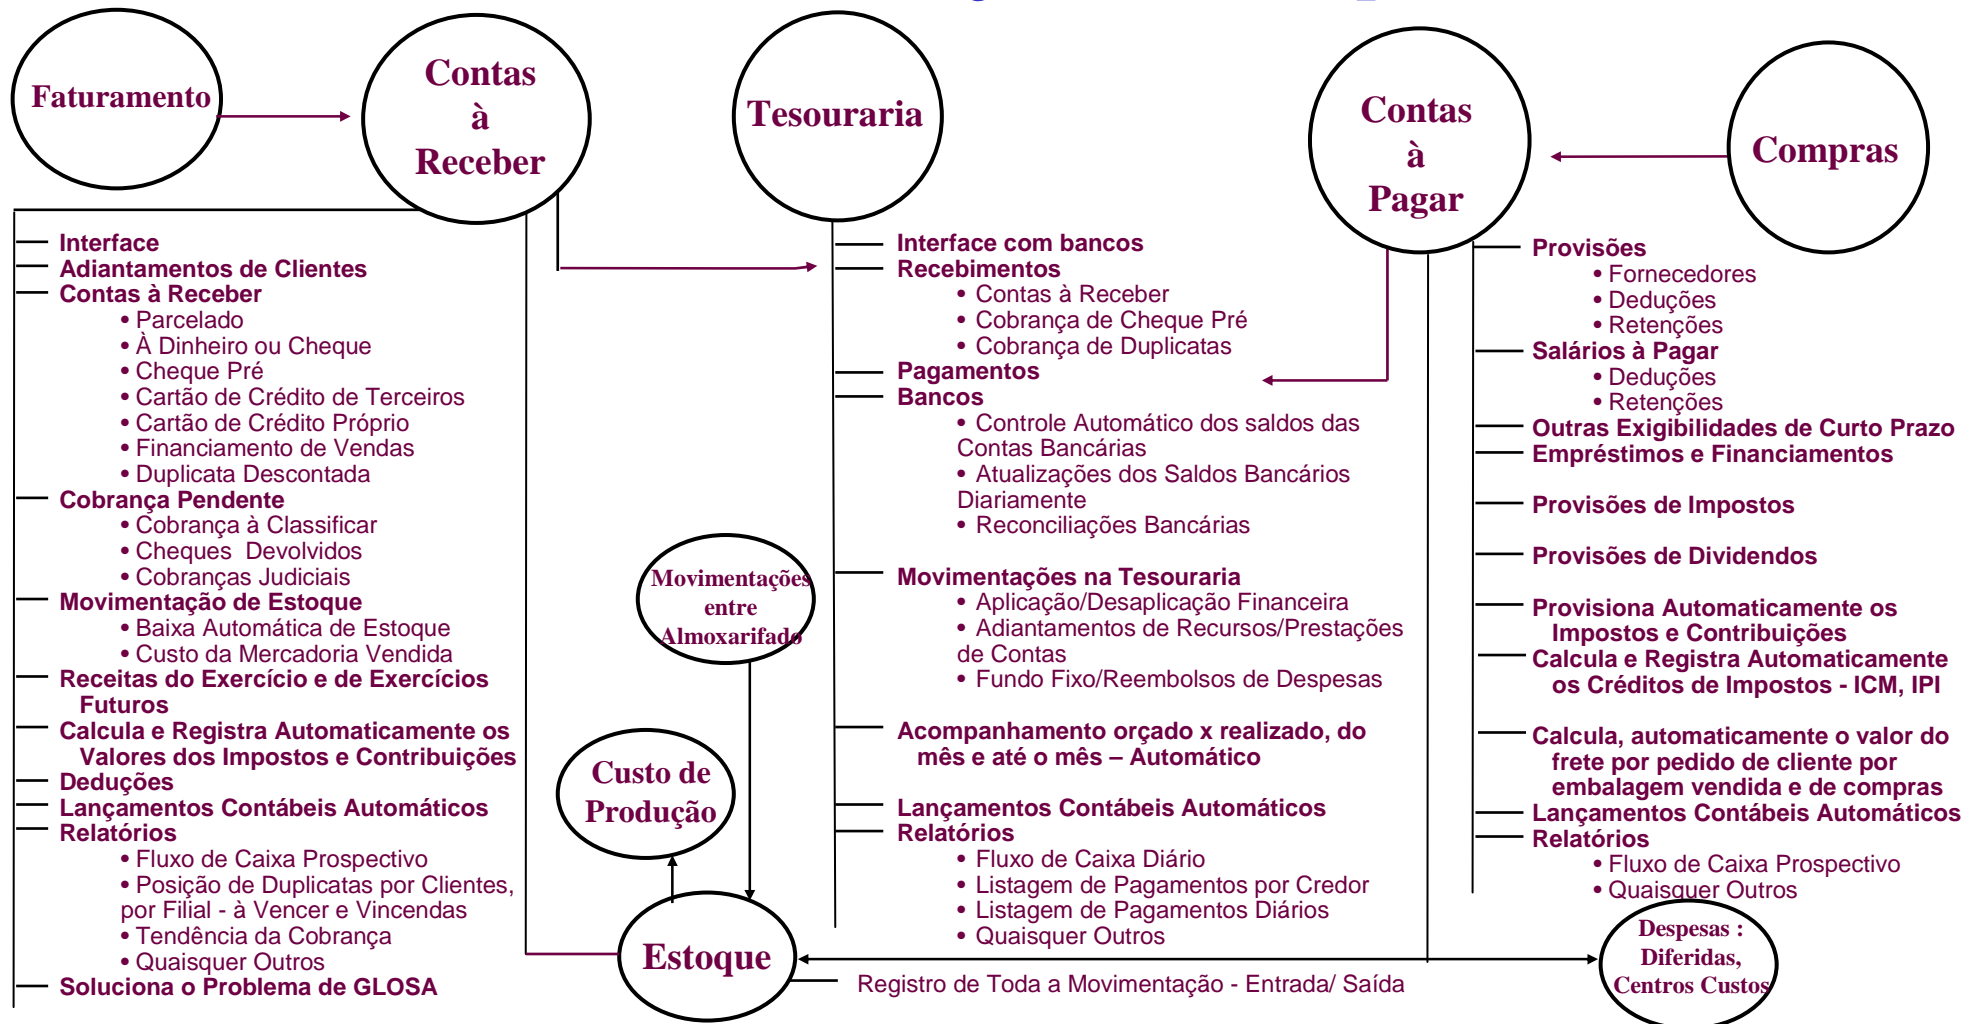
Faturamento

Contas à Receber

Tesouraria

Contas à Pagar

Compras

Interface
Adiantamentos de Clientes
Contas à Receber
• Parcelado
• À Dinheiro ou Cheque
• Cheque Pré
• Cartão de Crédito de Terceiros
• Cartão de Crédito Próprio
• Financiamento de Vendas
• Duplicata Descontada
Cobrança Pendente
• Cobrança à Classificar
• Cheques Devolvidos
• Cobranças Judiciais
Movimentação de Estoque
• Baixa Automática de Estoque
• Custo da Mercadoria Vendida
Receitas do Exercício e de Exercícios Futuros
Calcula e Registra Automaticamente os Valores dos Impostos e Contribuições
Deduções
Lançamentos Contábeis Automáticos
Relatórios
• Fluxo de Caixa Prospectivo
• Posição de Duplicatas por Clientes, por Filial - à Vencer e Vincendas
• Tendência da Cobrança
• Quaisquer Outros
Soluciona o Problema de GLOSA

Interface com bancos
Recebimentos
• Contas à Receber
• Cobrança de Cheque Pré
• Cobrança de Duplicatas
Pagamentos
Bancos
• Controle Automático dos saldos das Contas Bancárias
• Atualizações dos Saldos Bancários Diariamente
• Reconciliações Bancárias
Movimentações na Tesouraria
• Aplicação/Desaplicação Financeira
• Adiantamentos de Recursos/Prestações de Contas
• Fundo Fixo/Reembolsos de Despesas
Acompanhamento orçado x realizado, do mês e até o mês – Automático
Lançamentos Contábeis Automáticos
Relatórios
• Fluxo de Caixa Diário
• Listagem de Pagamentos por Credor
• Listagem de Pagamentos Diários
• Quaisquer Outros

Provisões
• Fornecedores
• Deduções
• Retenções
Salários à Pagar
• Deduções
• Retenções
Outras Exigibilidades de Curto Prazo
Empréstimos e Financiamentos
Provisões de Impostos
Provisões de Dividendos
Provisiona Automaticamente os Impostos e Contribuições
Calcula e Registra Automaticamente os Créditos de Impostos - ICM, IPI
Calcula, automaticamente o valor do frete por pedido de cliente por embalagem vendida e de compras
Lançamentos Contábeis Automáticos
Relatórios
• Fluxo de Caixa Prospectivo
• Quaisquer Outros

Movimentações entre Almoxarifado

Custo de Produção

Estoque

Registro de Toda a Movimentação - Entrada/ Saída

Despesas : Diferidas, Centros Custos